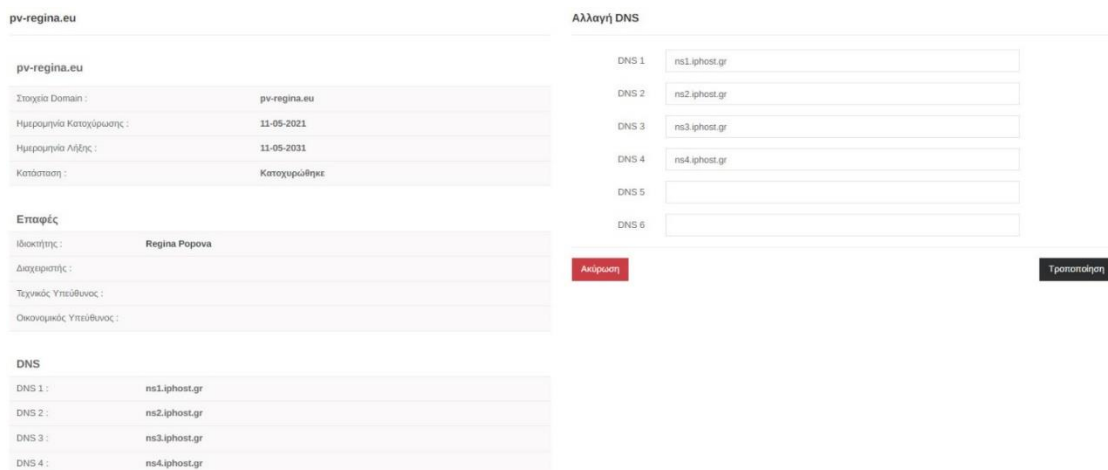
pv-regina.eu

pv-regina.eu

| | |
|---|---|
| Στοιχεία Domain : | pv-regina.eu |
| Ημερομηνία Κατοχύρωσης : | 11-05-2021 |
| Ημερομηνία Λήξης : | 11-05-2031 |
| Κατάσταση : | Κατοχυρώθηκε |

Επαφές

| | |
|---|---|
| Ιδιοκτήτης : | Regina Popova |
| Διαχειριστής : | |
| Τεχνικός Υπεύθυνος : | |
| Οικονομικός Υπεύθυνος : | |

DNS

| | |
|---|---|
| DNS 1 : | ns1.iphost.gr |
| DNS 2 : | ns2.iphost.gr |
| DNS 3 : | ns3.iphost.gr |
| DNS 4 : | ns4.iphost.gr |

Αλλαγή DNS

DNS 1 ns1.iphost.gr
DNS 2 ns2.iphost.gr
DNS 3 ns3.iphost.gr
DNS 4 ns4.iphost.gr
DNS 5
DNS 6

Ακύρωση

Τροποποίηση